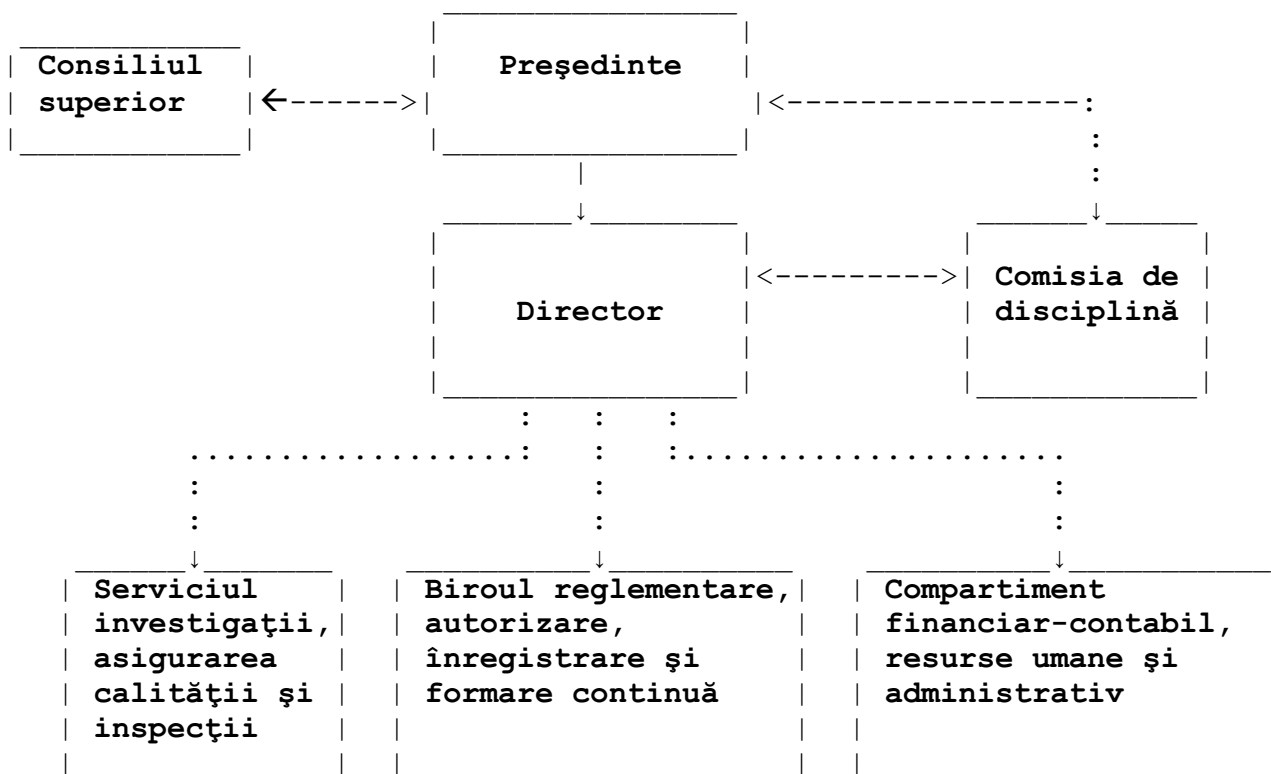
Consiliul superior

Preşedinte

Director

Comisia de disciplină

Serviciul investigaţii, asigurarea calităţii şi inspecţii

Biroul reglementare, autorizare, înregistrare şi formare continuă

Compartiment financiar-contabil, resurse umane şi administrativ